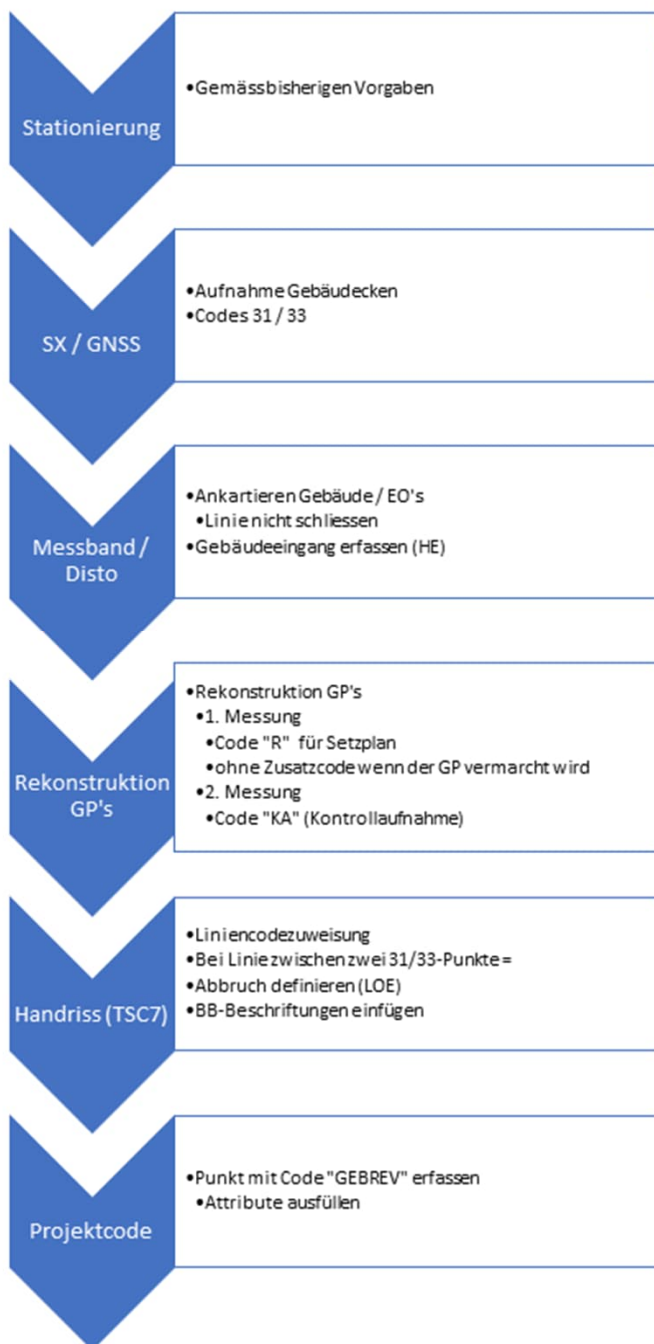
Stationierung

•Gemässbisherigen Vorgaben

SX / GNSS

•Aufnahme Gebäudecken
•Codes 31 / 33

Messband / Disto

•Ankartieren Gebäude / EO's
•Linie nicht schliessen
•Gebäudeeingang erfassen (HE)

Rekonstruktion GP's

•Rekonstruktion GP's
•1. Messung
•Code "R" für Setzplan
•ohne Zusatzcode wenn der GP vermarcht wird
•2. Messung
•Code "KA" (Kontrollaufnahme)

Handriss (TSC7)

•Liniencodezuweisung
•Bei Linie zwischen zwei 31/33-Punkte =
•Abbruch definieren (LOE)
•BB-Beschriftungen einfügen

Projektcode

•Punkt mit Code "GEBREV" erfassen
•Attribute ausfüllen